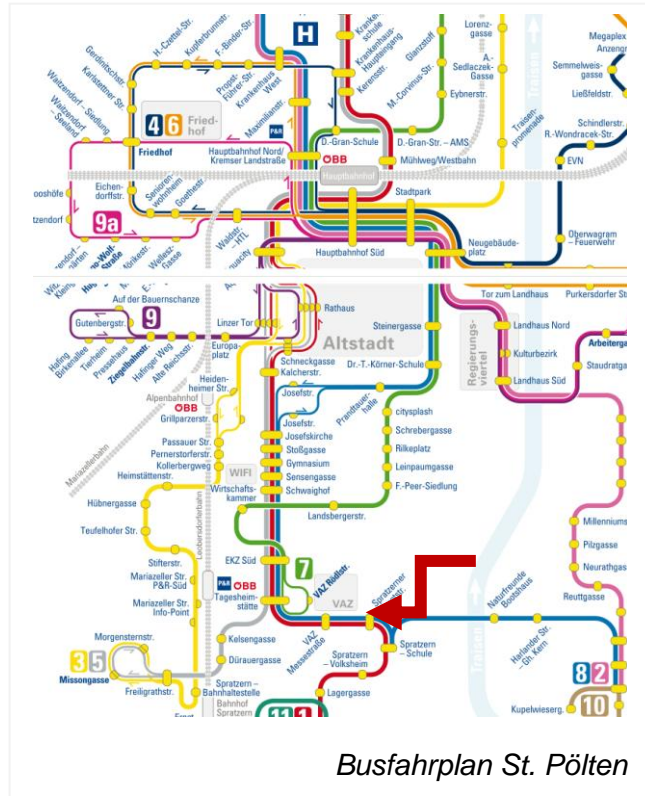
H.-Czettel-Str.
Kupferbrunnstr.
F.-Binder-Str.
H
Krankenhaus-schule
Krankenhaus Haupteingang
Kerensstr.
Glanzstoff
Lorenz-gasse
A.-Sedlaczek-Gasse
Eybnerstr.
Megaplex
Anzengr
Semmelweis-gasse
Ließfeldstr.
Schindlerstr.
R.-Wondracek-Str.
EVN
Gerlindstr.
Karlstettner Str.
Waitzendorf – Siedlung
Waitzendorf – Seeland
4 6 Fried-hof
Probst-Führer-Str.
Krankenhaus West
Maximilianstr.
M.-Corvinus-Str.
D.-Gran-Schule
D.-Gran-Str. – AMS
Mühlweg/Westbahn
Traisen-promenade
Friedhof
Hauptbahnhof Nord/Kremser Landstraße
ÖBB
Hauptbahnhof
Eichen-dorffstr.
Senioren-wohnheim
Goethestr.
Stadtpark
ooshöfe
tzendorf
9a
Wolf-Straße
Körikestr.
Wellesz-Gasse
HTL
Hauptbahnhof Süd
Neugebäude-platz
Oberwagram – Feuerwehr
Tor zum Landhaus
Purkersdorfer Str.
Auf der Bauernschanze
Rathaus
Gutenbergstr.
9
Linzer Tor
Steinergasse
Landhaus Nord
Altstadt
Kulturbezirk
Arbeiterga
Hafing. Birkenallee
Tierheim
Pressbaum
Ziegelhahnstr.
Hafinger Weg
Alte Reichsstr.
Europa-platz
Schneckgasse
Kalcherstr.
Dr.-T.-Körner-Schule
Regierungs-viertel
Landhaus Süd
Staudratga
Heiden-heimer Str.
Alpenbahnhof
ÖBB
Grillparzerstr.
Josefstr.
Josefstr.
Prandtauer-halle
citysplash
Josefskirche
Schrebergasse
Passauer Str.
Pernerstorferstr.
Kollerbergweg
Heimstättenstr.
Stoßgasse
Rilkeplatz
Gymnasium
Leinpaumgasse
Sensengasse
Schwaighof
F.-Peer-Siedlung
WIFI
Wirtschafts-kammer
Mariazellerbahn
Hübnergasse
Landsbergerstr.
Leobersdorferbahn
Millennium
Teufelhofer Str.
Pilzgasse
Neurathgas
Stifterstr.
EKZ Süd
7
Mariazeller Str. P&R-Süd
P&R ÖBB
Tagesheim-stätte
VAZ Rüdiger
Spratzerner Kirchenweg
Naturfreunde Bootshaus
Reuttgasse
Mariazeller Str. Info-Point
VAZ
Traisen
Morgensternstr.
Kelsengasse
VAZ Messestraße
Spratzern – Volksheim
Spratzern – Schule
Harlander Str. – Gh. Kern
8 2
3 5
Missongasse
Freiligrathstr.
Düraurgasse
Spratzern – Bahnhaltestelle
Bahnhof Spratzern
Lagergasse
Kupelwieserg.
10
Busfahrplan St. Pölten